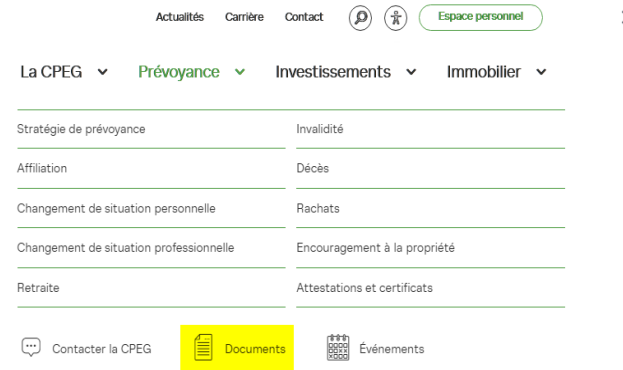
Actualités Carrière Contact Espace personnel

La CPEG Prévoyance Investissements Immobilier

Stratégie de prévoyance

Affiliation

Changement de situation personnelle

Changement de situation professionnelle

Retraite

Invalidité

Décès

Rachats

Encouragement à la propriété

Attestations et certificats

Contacter la CPEG Documents Événements